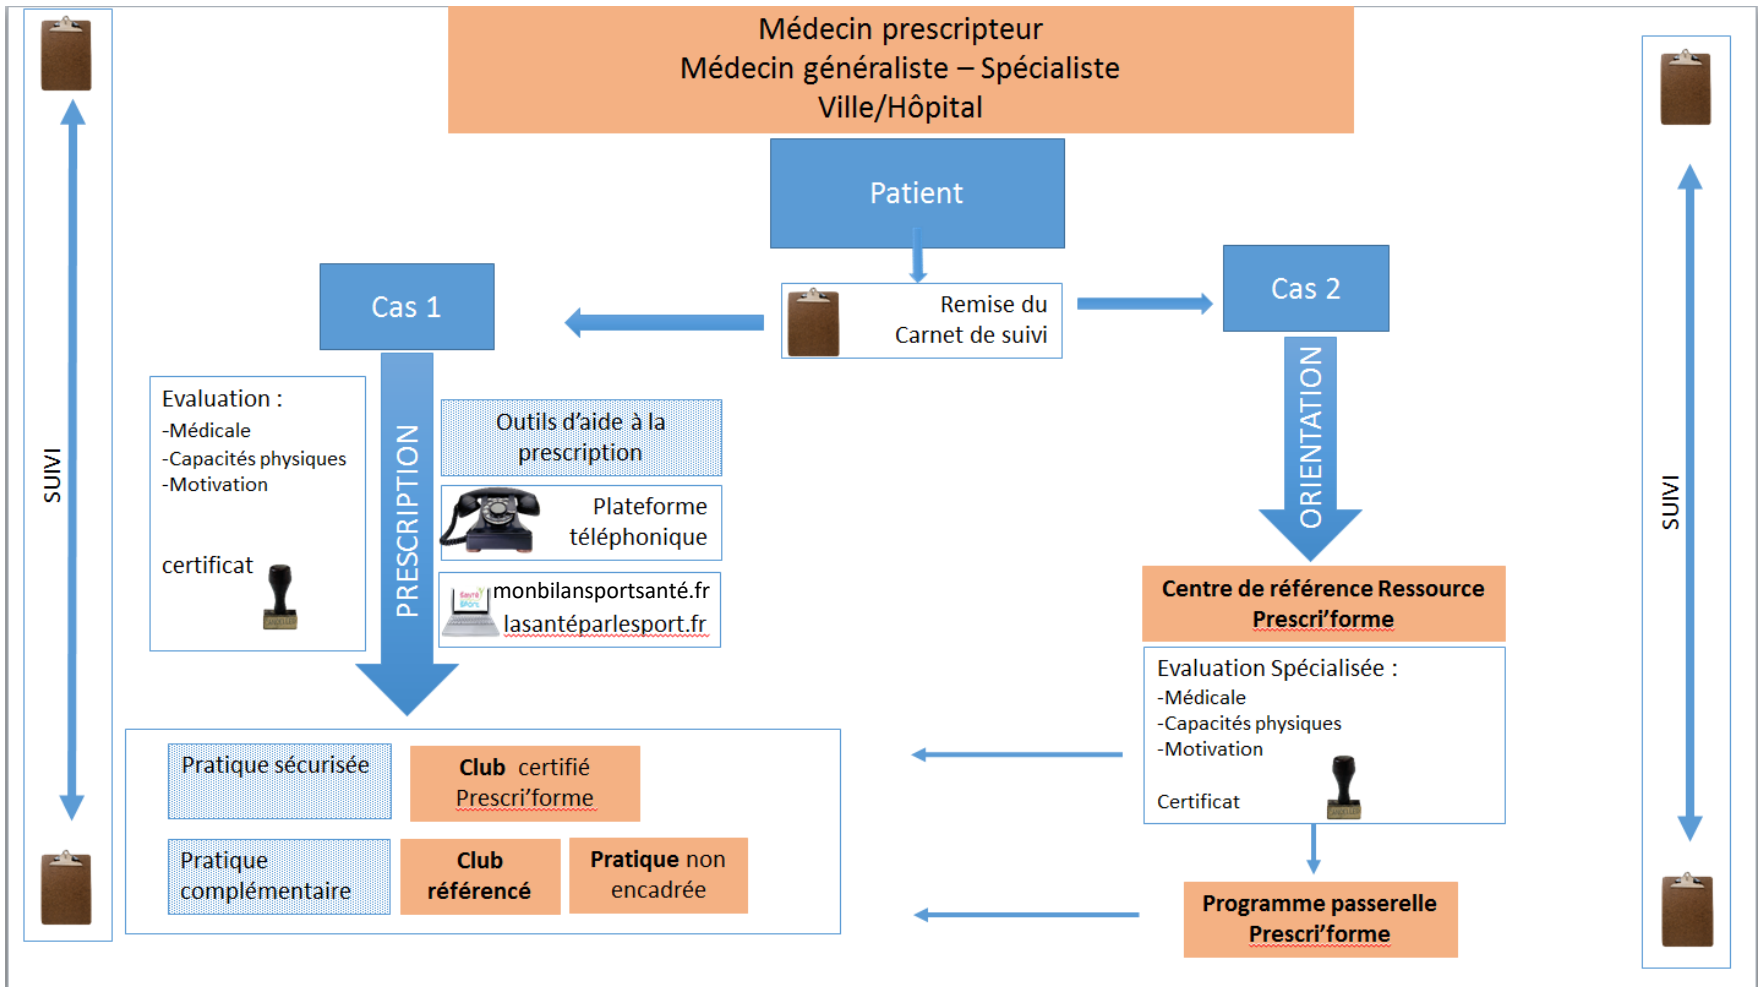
Médecin prescripteur
Médecin généraliste – Spécialiste
Ville/Hôpital

Patient

Remise du Carnet de suivi

Cas 1

Cas 2

SUIVI

PRESCRIPTION

Evaluation :
-Médicale
-Capacités physiques
-Motivation

certificat

Outils d'aide à la prescription

Plateforme téléphonique

monbilansportsanté.fr
lasantéparlesport.fr

ORIENTATION

Centre de référence Ressource Prescri'forme

Evaluation Spécialisée :
-Médicale
-Capacités physiques
-Motivation

Certificat

Pratique sécurisée

Club certifié Prescri'forme

Pratique complémentaire

Club référencé

Pratique non encadrée

Programme passerelle Prescri'forme

SUIVI